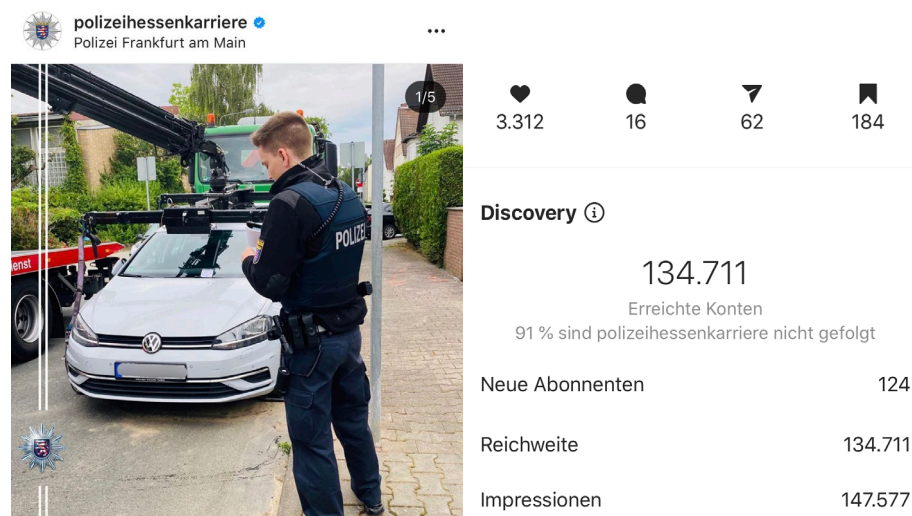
polizeihessenkarriere
Polizei Frankfurt am Main

1/5

ienst

POLIZEI

3.312
16
62
184

Discovery

134.711
Erreichte Konten
91 % sind polizeihessenkarriere nicht gefolgt

Neue Abonnenten 124

Reichweite 134.711

Impressionen 147.577